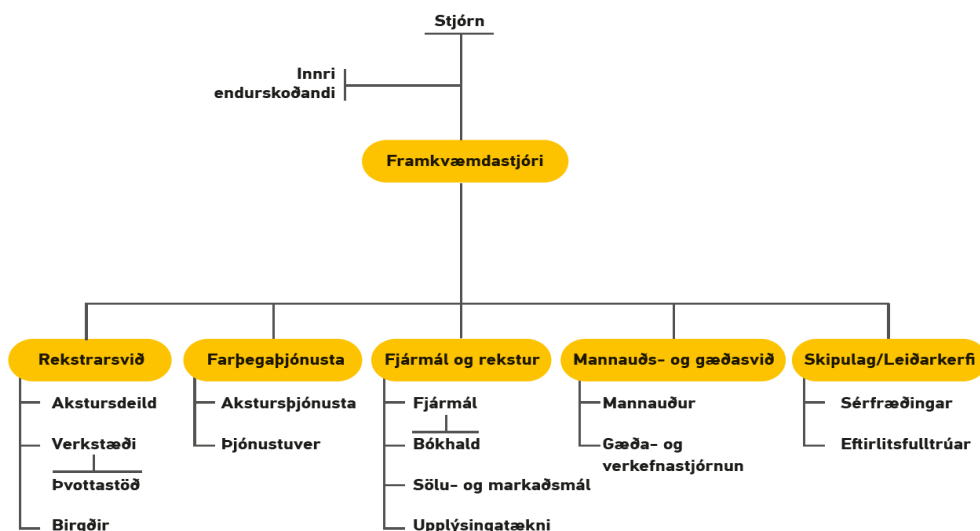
Stjórn

Innri endurskoðandi

Framkvæmdastjóri

Rekstrarsvið

Akstursdeild

Verkstæði

Þvottastöð

Birgðir

Farþegaþjónusta

Akstursþjónusta

Þjónustuver

Fjármál og rekstur

Fjármál

Bókhald

Sölu- og markaðsmál

Upplýsingatækni

Mannauðs- og gæðasvið

Mannauður

Gæða- og verkefnastjórnun

Skipulag/Leiðarkerfi

Sérfræðingar

Eftirlitsfulltrúar